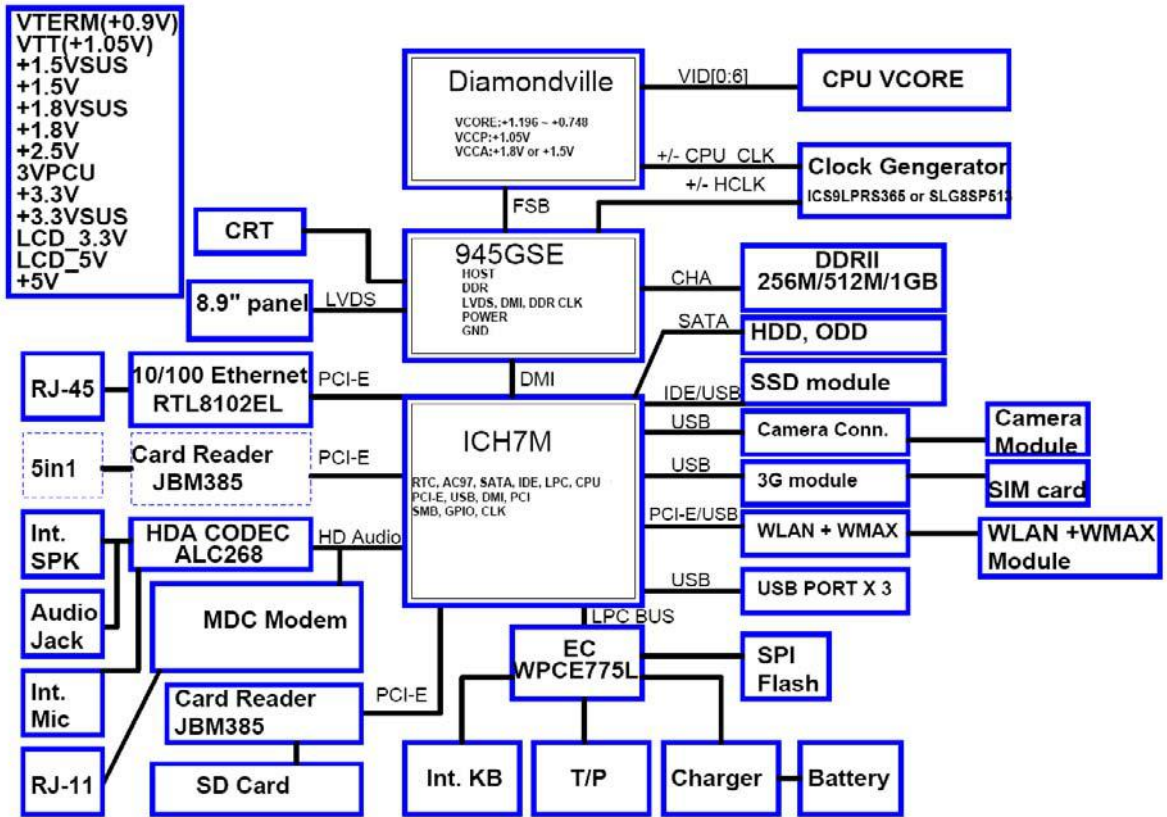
VTERM(+0.9V)
VTT(+1.05V)
+1.5VSUS
+1.5V
+1.8VSUS
+1.8V
+2.5V
3VPCU
+3.3V
+3.3VSUS
LCD_3.3V
LCD_5V
+5V

Diamondville
VCORE:+1.196 ~ +0.748
VCCP:+1.05V
VCCA:+1.8V or +1.5V

VID[0:6]
CPU VCORE

+/- CPU CLK
+/- HCLK
Clock Gengerator
ICS9LPRS365 or SLG8SP513

FSB

CRT

945GSE
HOST
DDR
LVDS, DMI, DDR CLK
POWER
GND

CHA
DDRII
256M/512M/1GB

8.9" panel
LVDS

SATA
HDD, ODD

RJ-45
10/100 Ethernet
RTL8102EL
PCI-E

DMI

IDE/USB
SSD module

ICH7M
RTC, AC97, SATA, IDE, LPC, CPU
PCI-E, USB, DMI, PCI
SMB, GPIO, CLK

USB
Camera Conn.
Camera Module

5in1
Card Reader
JBM385
PCI-E

USB
3G module
SIM card

Int. SPK
HDA CODEC
ALC268
HD Audio

PCI-E/USB
WLAN + WMAX
WLAN +WMAX Module

Audio Jack
MDC Modem

USB
USB PORT X 3

LPC BUS

Int. Mic

EC
WPCE775L

SPI
Flash

Card Reader
JBM385
PCI-E

RJ-11
SD Card
Int. KB
T/P
Charger
Battery